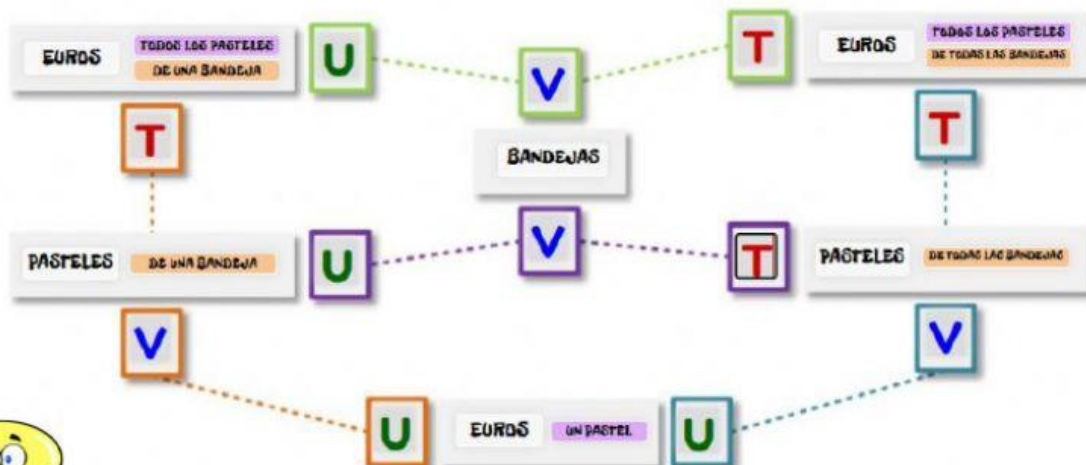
EUROS TODOS LOS PASTELES DE UNA BANDEJA

U

V

T

EUROS TODOS LOS PASTELES DE TODAS LAS BANDEJAS

T

BANDEJAS

T

PASTELES DE UNA BANDEJA

U

V

T

PASTELES DE TODAS LAS BANDEJAS

V

V

U

EUROS UN PASTEL

U